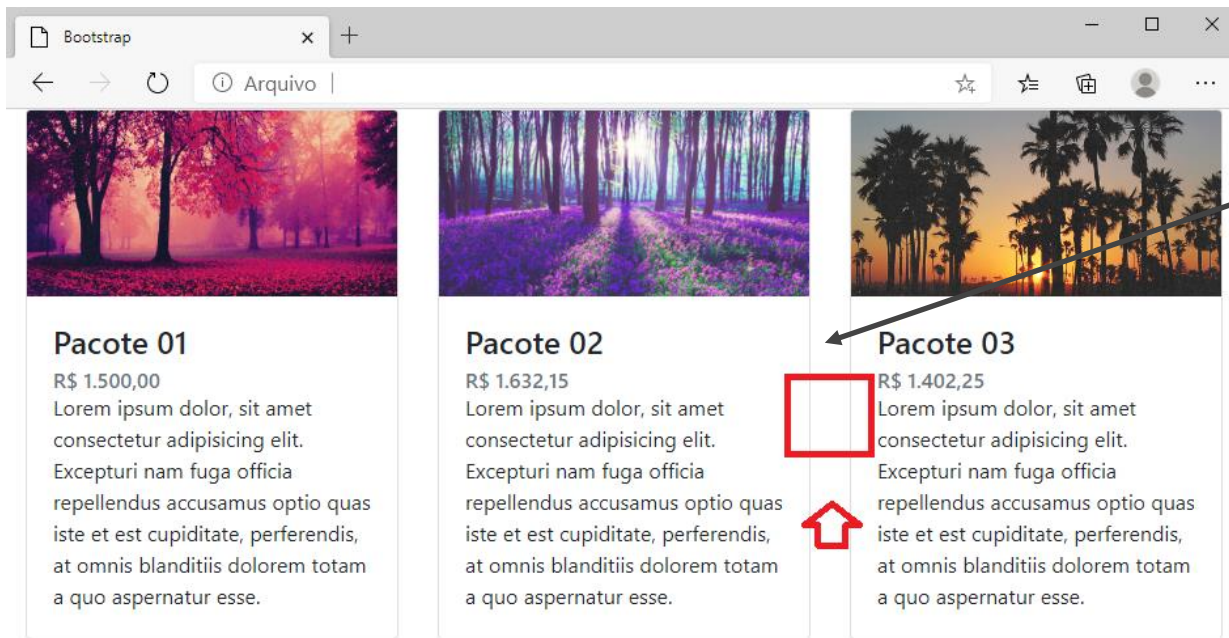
Bootstrap

Arquivo

Pacote 01
R$ 1.500,00
Lorem ipsum dolor, sit amet consectetur adipisicing elit. Excepturi nam fuga officia repellendus accusamus optio quas iste et est cupiditate, perferendis, at omnis blanditiis dolorem totam a quo aspernatur esse.

Pacote 02
R$ 1.632,15
Lorem ipsum dolor, sit amet consectetur adipisicing elit. Excepturi nam fuga officia repellendus accusamus optio quas iste et est cupiditate, perferendis, at omnis blanditiis dolorem totam a quo aspernatur esse.

Pacote 03
R$ 1.402,25
Lorem ipsum dolor, sit amet consectetur adipisicing elit. Excepturi nam fuga officia repellendus accusamus optio quas iste et est cupiditate, perferendis, at omnis blanditiis dolorem totam a quo aspernatur esse.